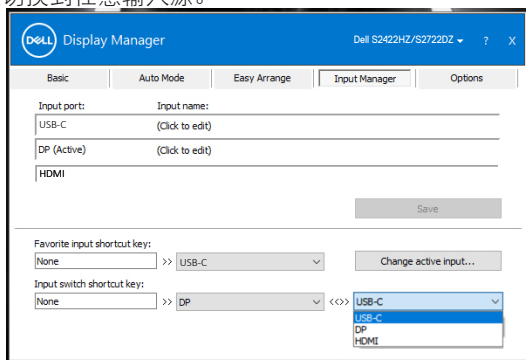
切换到任意输入源。

DELL Display Manager

Dell S2422HZ/S2722DZ ? X

| Basic | Auto Mode | Easy Arrange | Input Manager | Options |
|---|---|---|---|---|

| Input port: | Input name: |
|---|---|
| USB-C | (Click to edit) |
| DP (Active) | (Click to edit) |
| HDMI | |

Save

Favorite input shortcut key:
None >> USB-C
Change active input...

Input switch shortcut key:
None >> DP <<>> USB-C
USB-C
DP
HDMI